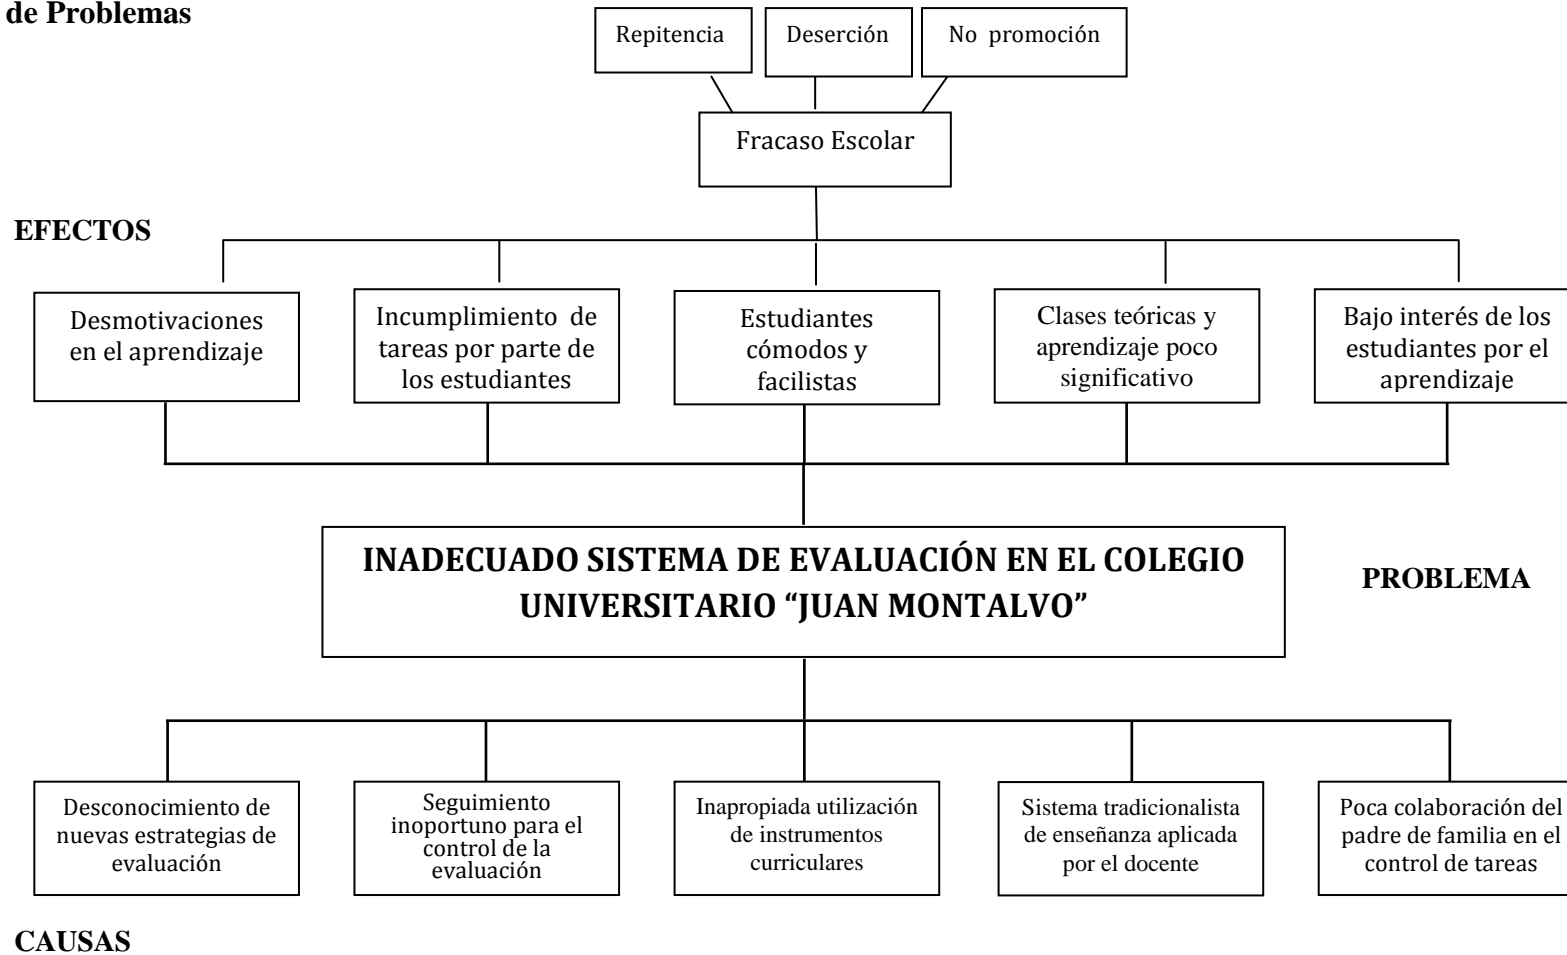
de Problemas

Repitencia

Deserción

No promoción

Fracaso Escolar

EFECTOS

Desmotivaciones en el aprendizaje

Incumplimiento de tareas por parte de los estudiantes

Estudiantes cómodos y facilistas

Clases teóricas y aprendizaje poco significativo

Bajo interés de los estudiantes por el aprendizaje

INADECUADO SISTEMA DE EVALUACIÓN EN EL COLEGIO UNIVERSITARIO "JUAN MONTALVO"

PROBLEMA

Desconocimiento de nuevas estrategias de evaluación

Seguimiento inoportuno para el control de la evaluación

Inapropiada utilización de instrumentos curriculares

Sistema tradicionalista de enseñanza aplicada por el docente

Poca colaboración del padre de familia en el control de tareas

CAUSAS